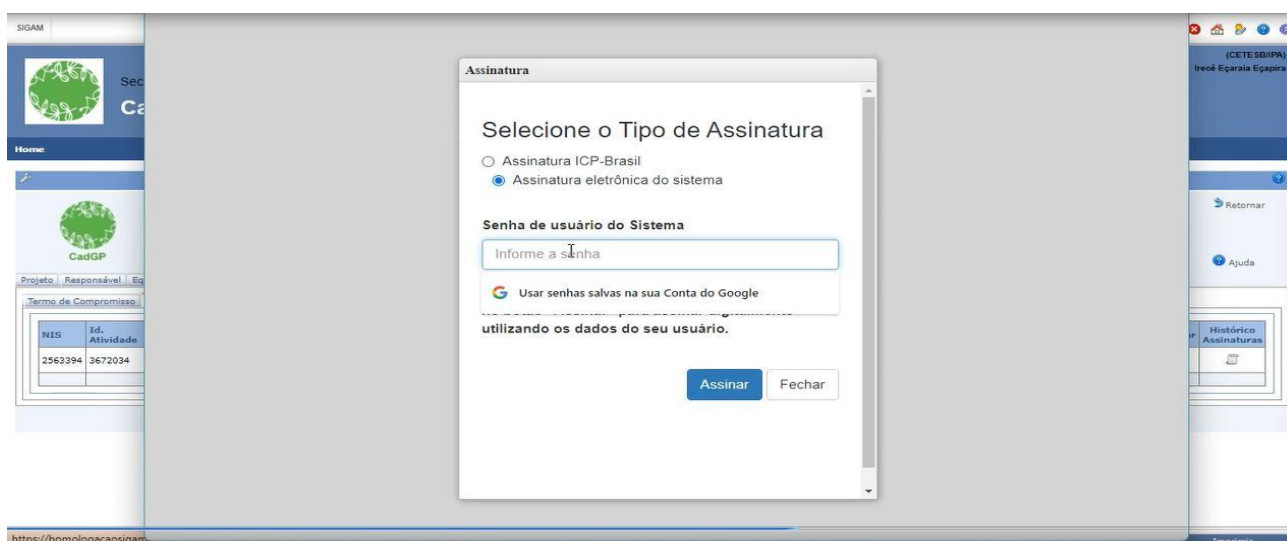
SIGAM

Sec
Ca

Home

CadGP

Projeto | Responsável | Eq

Termo de Compromisso

| NIS | Id. Atividade |
|---|---|
| 2563394 | 3672034 |
| | |

(CETESB/IPA)
Irecê Eçaraia Eçapira

Retornar

Ajuda

Histórico Assinaturas

Assinatura

Selecione o Tipo de Assinatura

Assinatura ICP-Brasil

Assinatura eletrônica do sistema

Senha de usuário do Sistema

Informe a senha

Usar senhas salvas na sua Conta do Google

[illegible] utilizando os dados do seu usuário.

Assinar

Fechar

https://homologacaosigam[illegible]